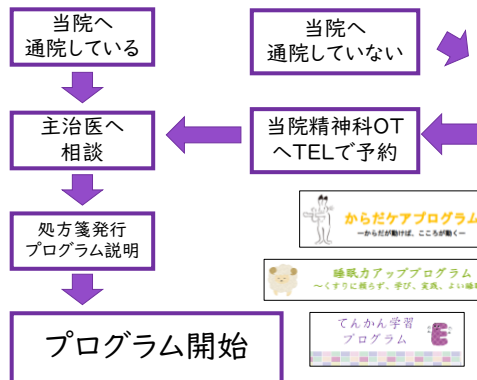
当院へ
通院している

当院へ
通院していない

主治医へ
相談

当院精神科OT
へTELで予約

処方箋発行
プログラム説明

からだケアプログラム
ーからだが動けば、こころが動くー

睡眠力アッププログラム
～くすりに頼らず、学び、実践、よい睡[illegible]

てんかん学習
プログラム

プログラム開始